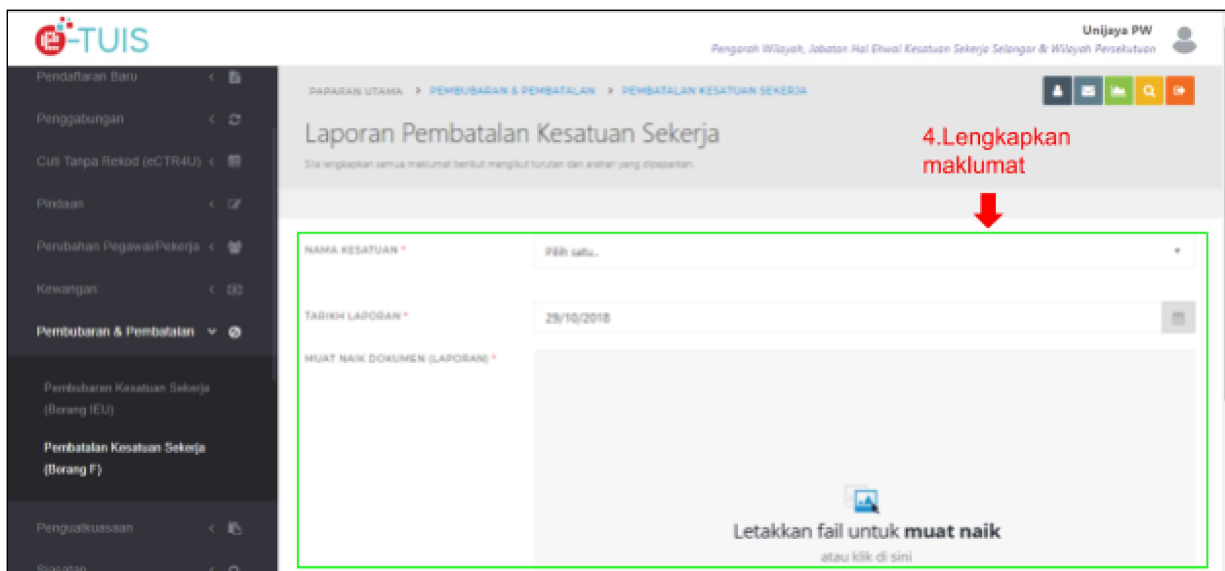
e-TUIS

Unijaya PW
Pengarah Wilayah, Jabatan Hal Ehwal Kesatuan Sekerja Selangor & Wilayah Persekutuan

Pendaftaran Baru
Penggabungan
Cuti Tanpa Rekod (eCTR4U)
Pindaan
Perubahan Pegawai/Pekerja
Kewangan
Pembubaran & Pembatalan
Pembubaran Kesatuan Sekerja (Borang IEU)
Pembatalan Kesatuan Sekerja (Borang F)
Penguatkuasaan
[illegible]

PAPARAN UTAMA > PEMBUBARAN & PEMBATALAN > PEMBATALAN KESATUAN SEKERJA

Laporan Pembatalan Kesatuan Sekerja
Sila lengkapkan semua maklumat berikut mengikut turutan dan arahan yang dipaparkan.

4.Lengkapkan maklumat

NAMA KESATUAN *
Pilih satu..

TARIKH LAPORAN *
29/10/2018

MUAT NAIK DOKUMEN (LAPORAN) *

Letakkan fail untuk **muat naik**
atau klik di sini